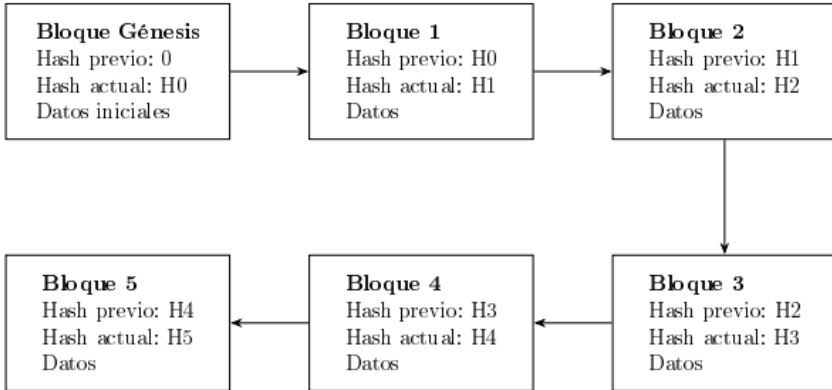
**Bloque Génesis**
Hash previo: 0
Hash actual: H0
Datos iniciales

**Bloque 1**
Hash previo: H0
Hash actual: H1
Datos

**Bloque 2**
Hash previo: H1
Hash actual: H2
Datos

**Bloque 3**
Hash previo: H2
Hash actual: H3
Datos

**Bloque 4**
Hash previo: H3
Hash actual: H4
Datos

**Bloque 5**
Hash previo: H4
Hash actual: H5
Datos